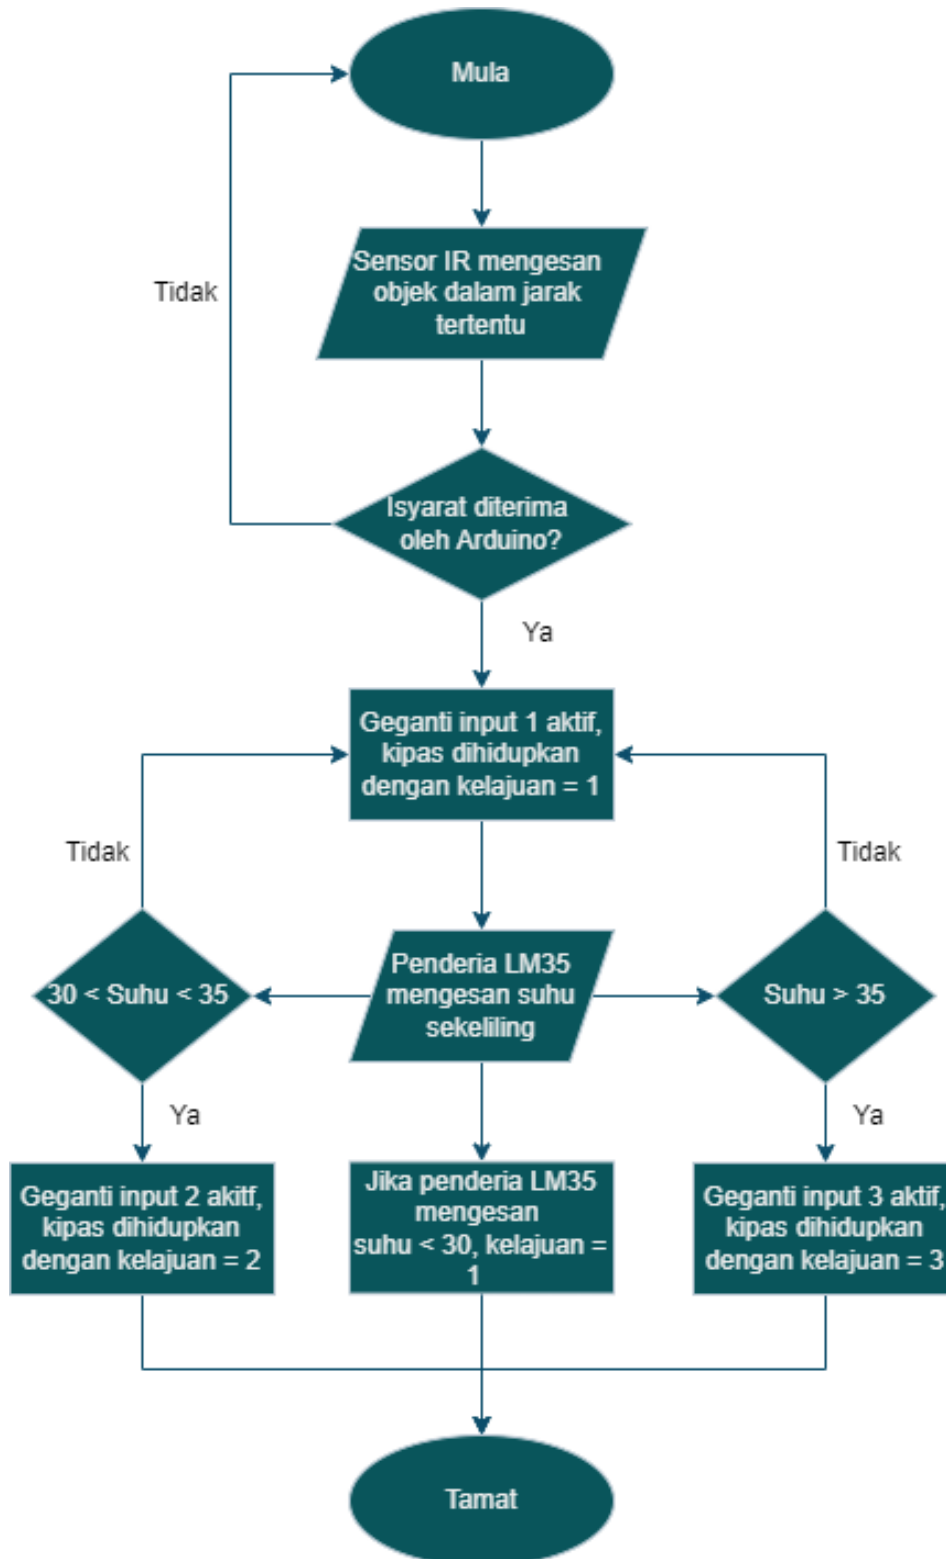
Mula

Sensor IR mengesan objek dalam jarak tertentu

Tidak

Isyarat diterima oleh Arduino?

Ya

Geganti input 1 aktif, kipas dihidupkan dengan kelajuan = 1

Tidak

Tidak

30 < Suhu < 35

Penderia LM35 mengesan suhu sekeliling

Suhu > 35

Ya

Ya

Geganti input 2 aktif, kipas dihidupkan dengan kelajuan = 2

Jika penderia LM35 mengesan suhu < 30, kelajuan = 1

Geganti input 3 aktif, kipas dihidupkan dengan kelajuan = 3

Tamat